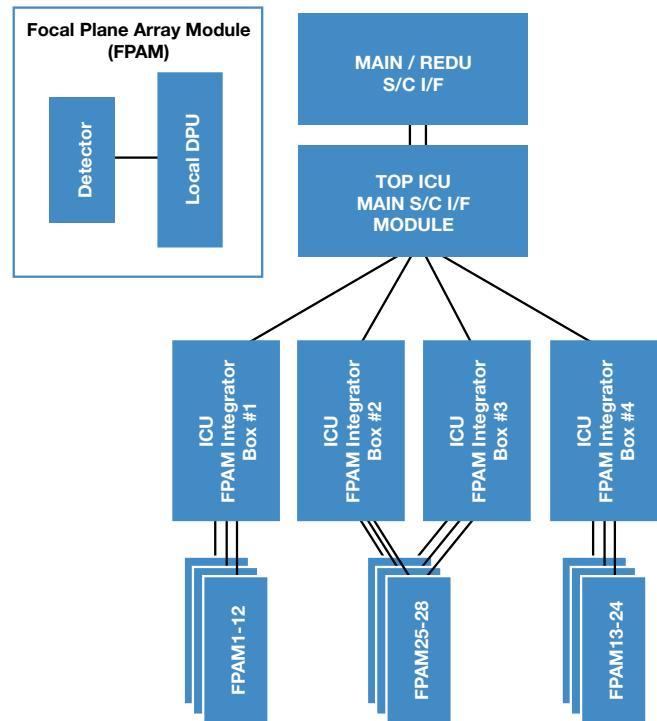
Focal Plane Array Module (FPAM)

Detector

Local DPU

MAIN / REDU S/C I/F

TOP ICU MAIN S/C I/F MODULE

ICU FPAM Integrator Box #1

ICU FPAM Integrator Box #2

ICU FPAM Integrator Box #3

ICU FPAM Integrator Box #4

FPAM1-12

FPAM25-28

FPAM13-24